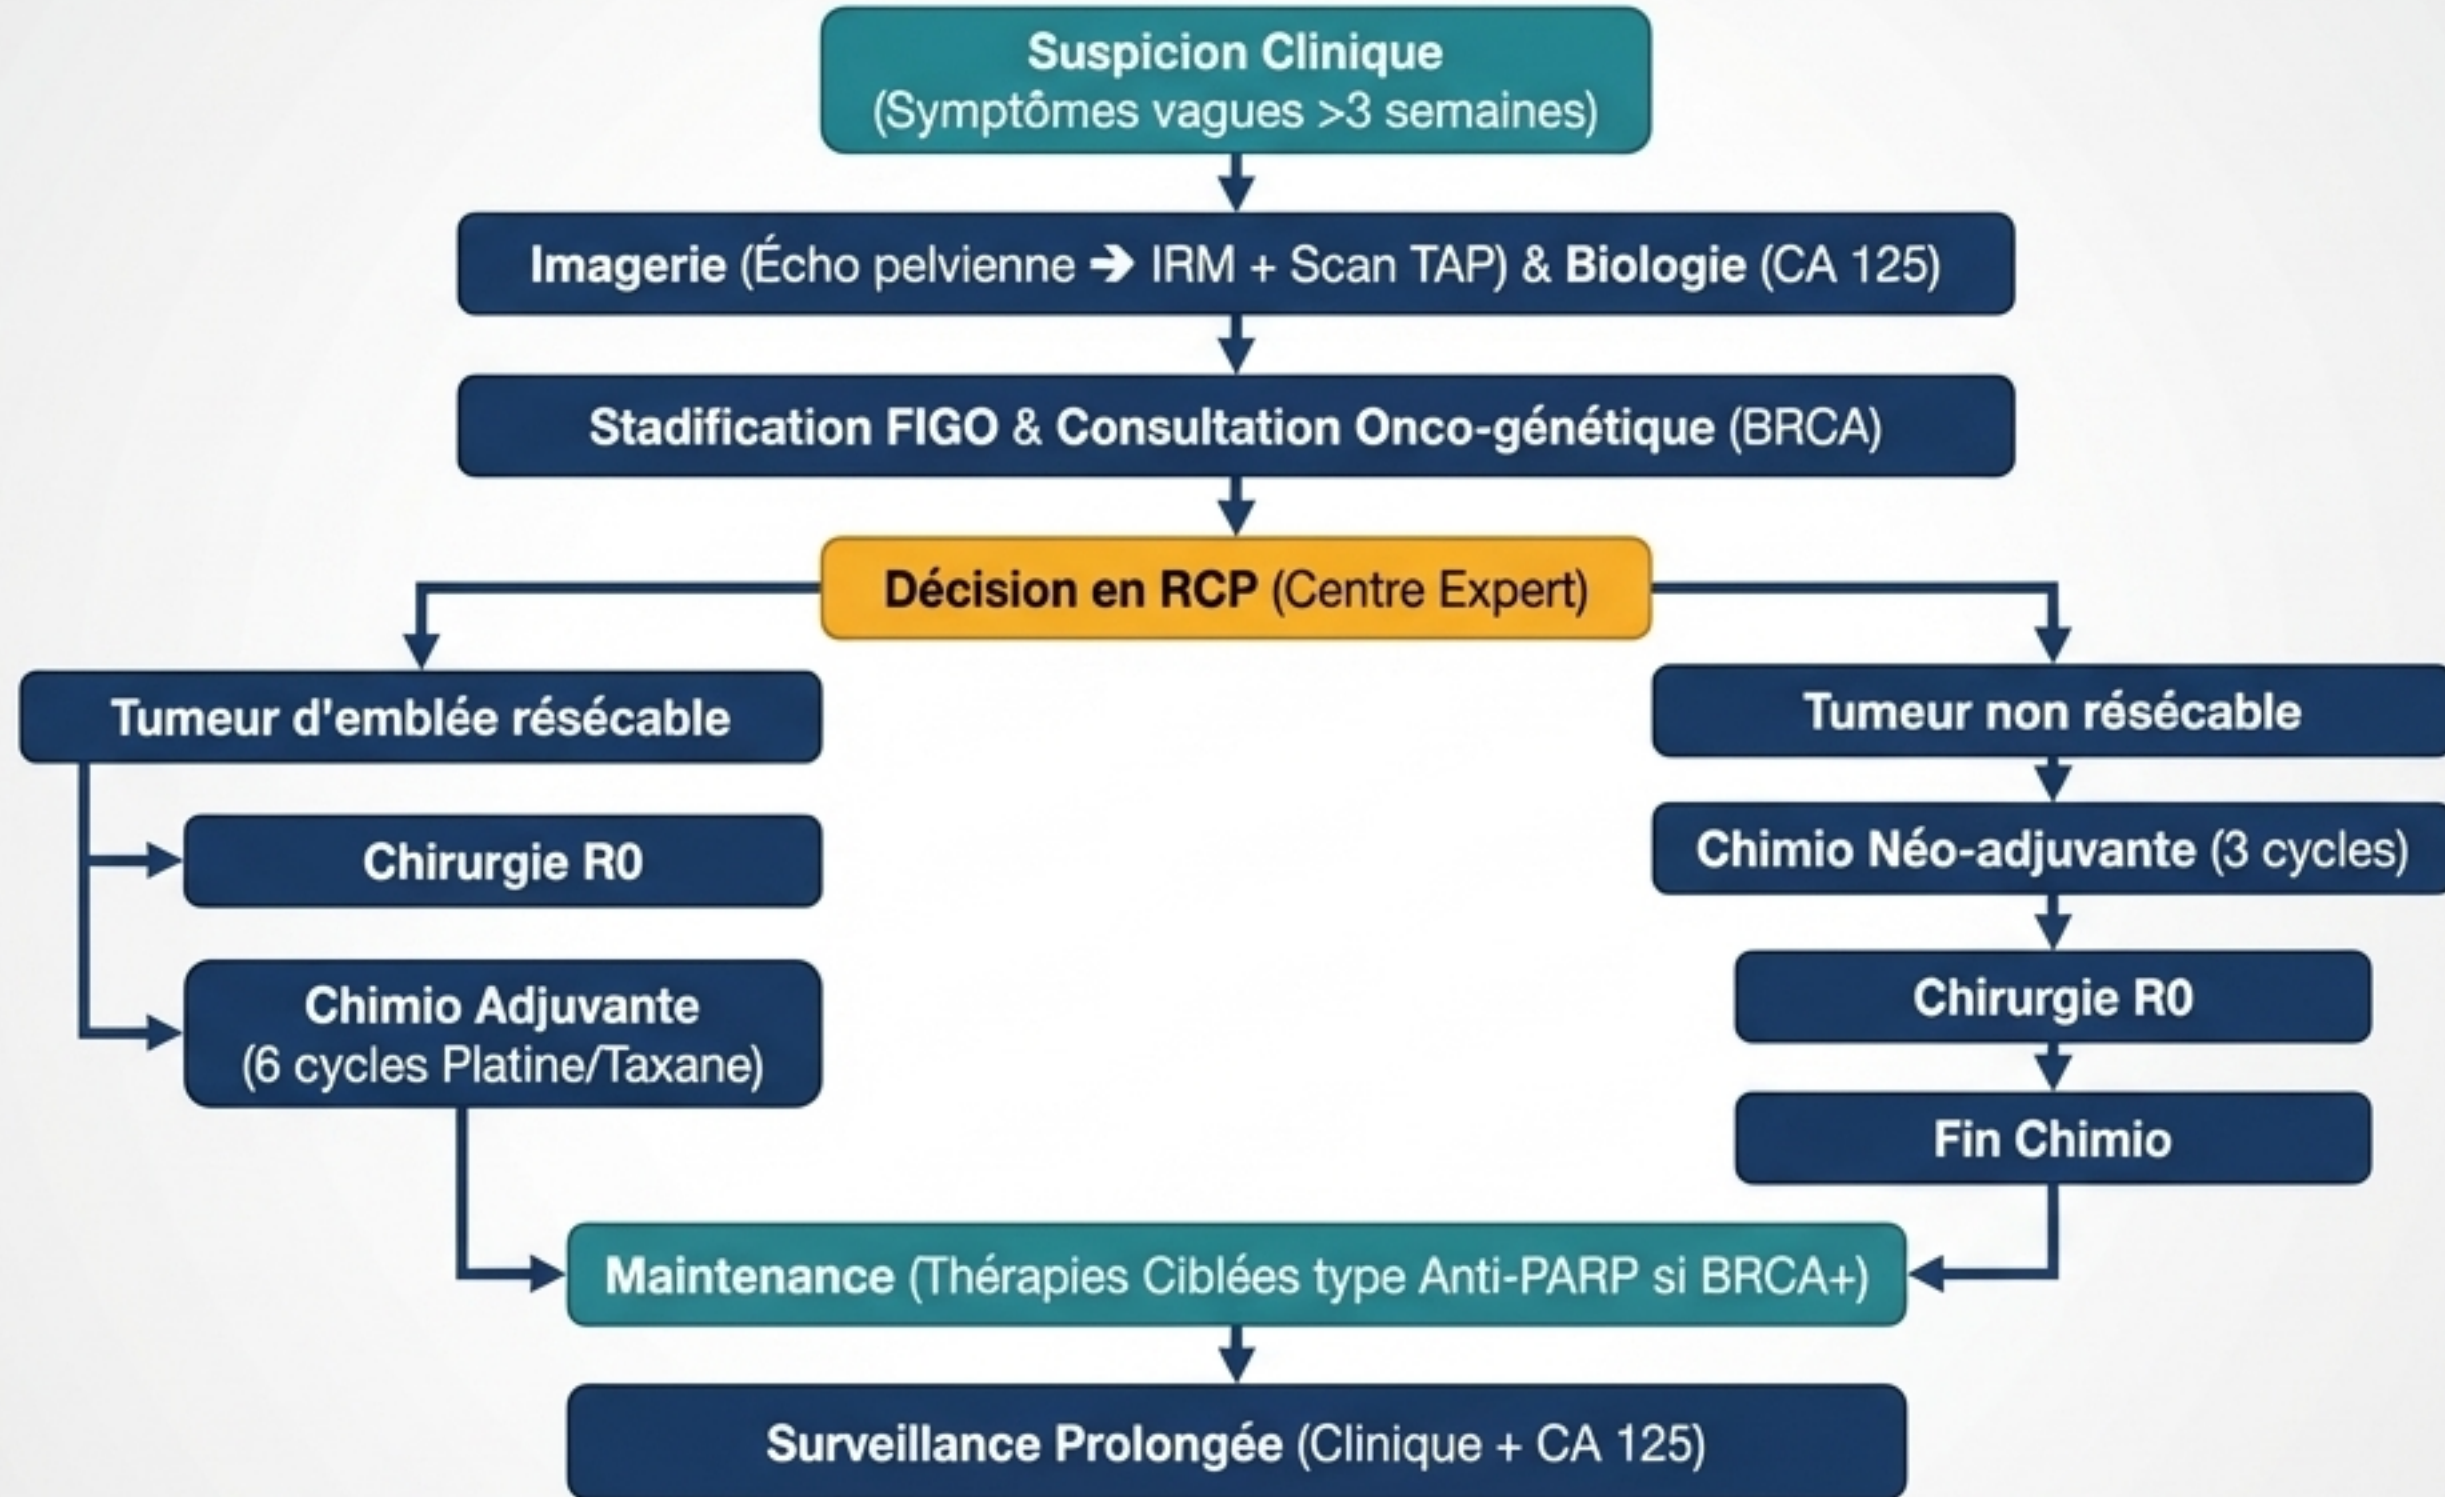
Suspicion Clinique
(Symptômes vagues >3 semaines)

Imagerie (Écho pelvienne → IRM + Scan TAP) & Biologie (CA 125)

Stadification FIGO & Consultation Onco-génétique (BRCA)

Décision en RCP (Centre Expert)

Tumeur d'emblée résécable

Chirurgie R0

Chimio Adjuvante
(6 cycles Platine/Taxane)

Tumeur non résécable

Chimio Néo-adjuvante (3 cycles)

Chirurgie R0

Fin Chimio

Maintenance (Thérapies Ciblées type Anti-PARP si BRCA+)

Surveillance Prolongée (Clinique + CA 125)